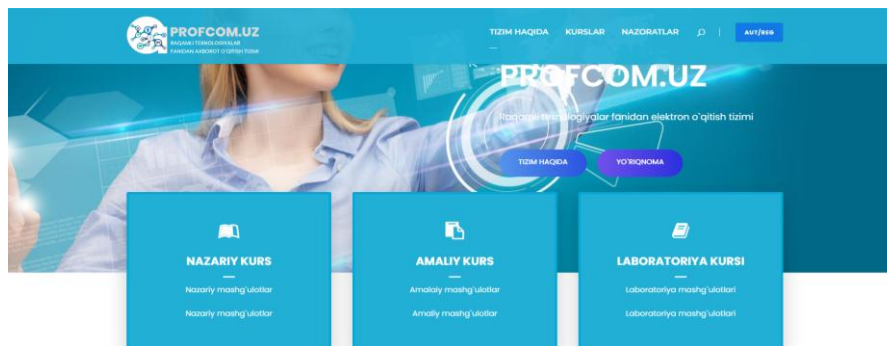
PROFCOM.UZ
RAQAMLI TEXNOLOGIYALAR FANIDAN AXBOROT O'QITISH TIZIMI

TIZIM HAQIDA KURSLAR NAZORATLAR AUT/REG

PROFCOM.UZ

Raqamli texnologiyalar fanidan elektron o'qitish tizimi

TIZIM HAQIDA YO'RIQNOMA

NAZARIY KURS
Nazariy mashg'ulotlar
Nazariy mashg'ulotlar

AMALIY KURS
Amaliy mashg'ulotlar
Amaliy mashg'ulotlar

LABORATORIYA KURSI
Laboratoriya mashg'ulotlari
Laboratoriya mashg'ulotlari